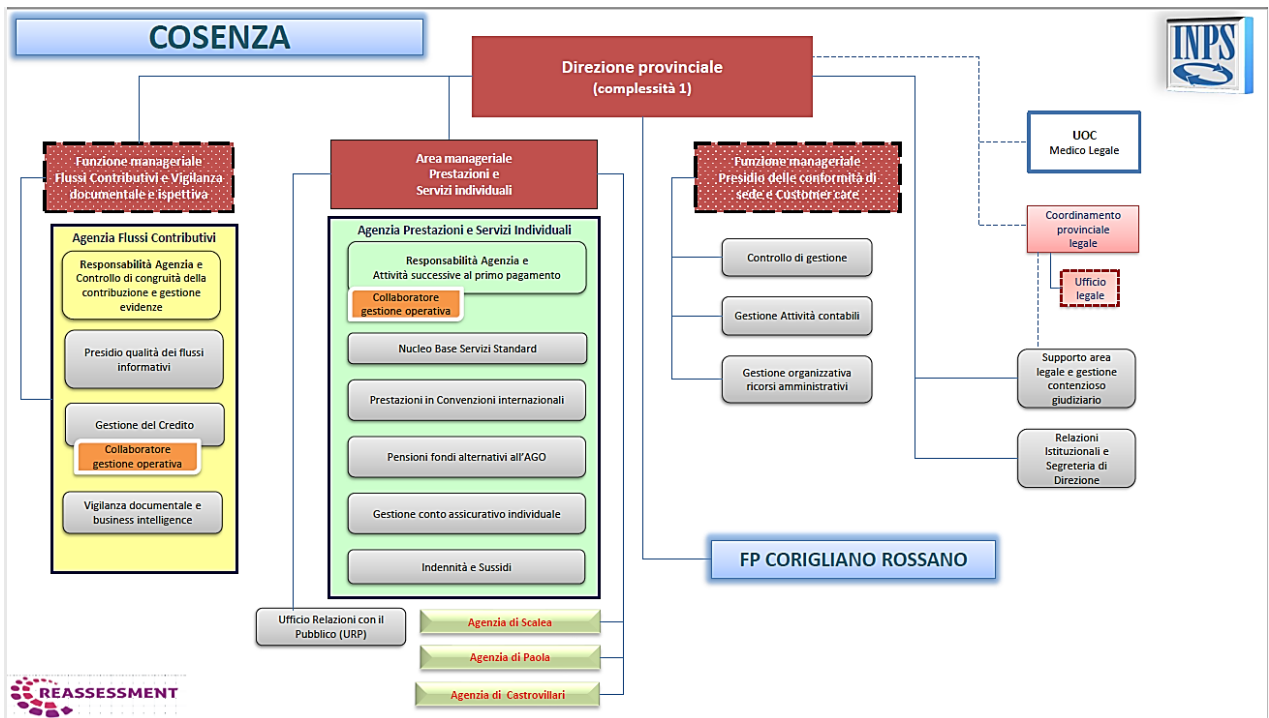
COSENZA

INPS

Direzione provinciale
(complessità 1)

Funzione manageriale
Flussi Contributivi e Vigilanza documentale e ispettiva

Agenzia Flussi Contributivi

Responsabilità Agenzia e Controllo di congruità della contribuzione e gestione evidenze

Presidio qualità dei flussi informativi

Gestione del Credito

Collaboratore gestione operativa

Vigilanza documentale e business intelligence

Area manageriale
Prestazioni e
Servizi individuali

Agenzia Prestazioni e Servizi Individuali

Responsabilità Agenzia e
Attività successive al primo pagamento

Collaboratore gestione operativa

Nucleo Base Servizi Standard

Prestazioni in Convenzioni internazionali

Pensioni fondi alternativi all'AGO

Gestione conto assicurativo individuale

Indennità e Sussidi

Ufficio Relazioni con il Pubblico (URP)

Agenzia di Scalea

Agenzia di Paola

Agenzia di Castrovillari

Funzione manageriale
Presidio delle conformità di sede e Customer care

Controllo di gestione

Gestione Attività contabili

Gestione organizzativa ricorsi amministrativi

FP CORIGLIANO ROSSANO

UOC
Medico Legale

Coordinamento provinciale legale

Ufficio legale

Supporto area legale e gestione contenzioso giudiziario

Relazioni Istituzionali e Segreteria di Direzione

REASSESSMENT